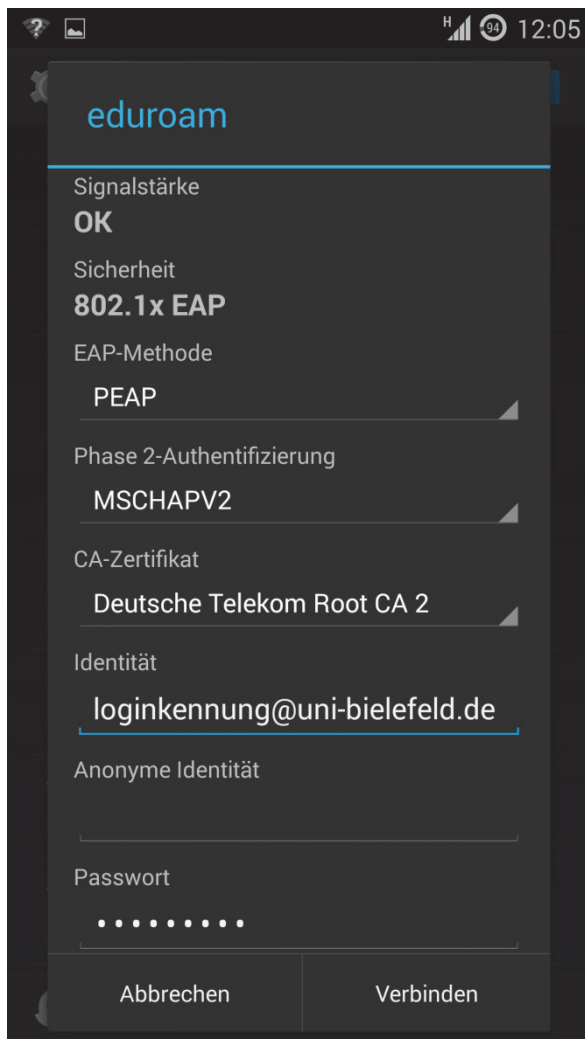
H 94 12:05

eduroam

Signalstärke
OK

Sicherheit
802.1x EAP

EAP-Methode
PEAP

Phase 2-Authentifizierung
MSCHAPV2

CA-Zertifikat
Deutsche Telekom Root CA 2

Identität
loginkennung@uni-bielefeld.de

Anonyme Identität

Passwort
•••••••••

Abbrechen
Verbinden